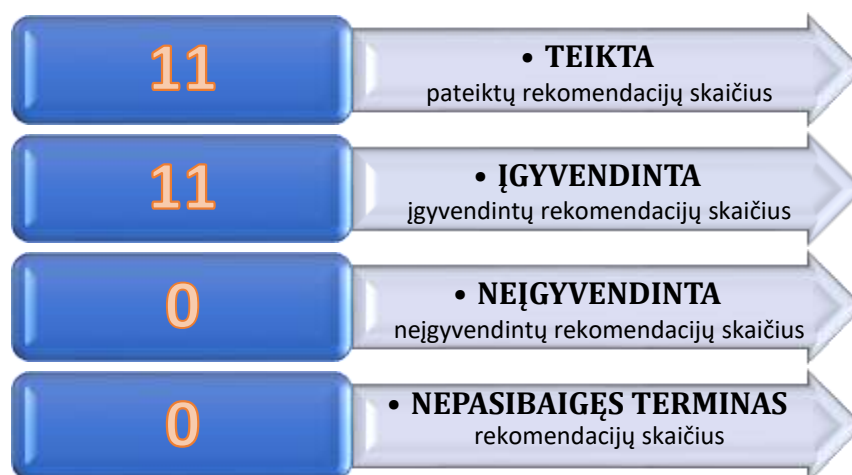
11

• TEIKTA
pateiktų rekomendacijų skaičius

11

• ĮGYVENDINTA
įgyvendintų rekomendacijų skaičius

0

• NEĮGYVENDINTA
neįgyvendintų rekomendacijų skaičius

0

• NEPASIBAIGĘS TERMINAS
rekomendacijų skaičius